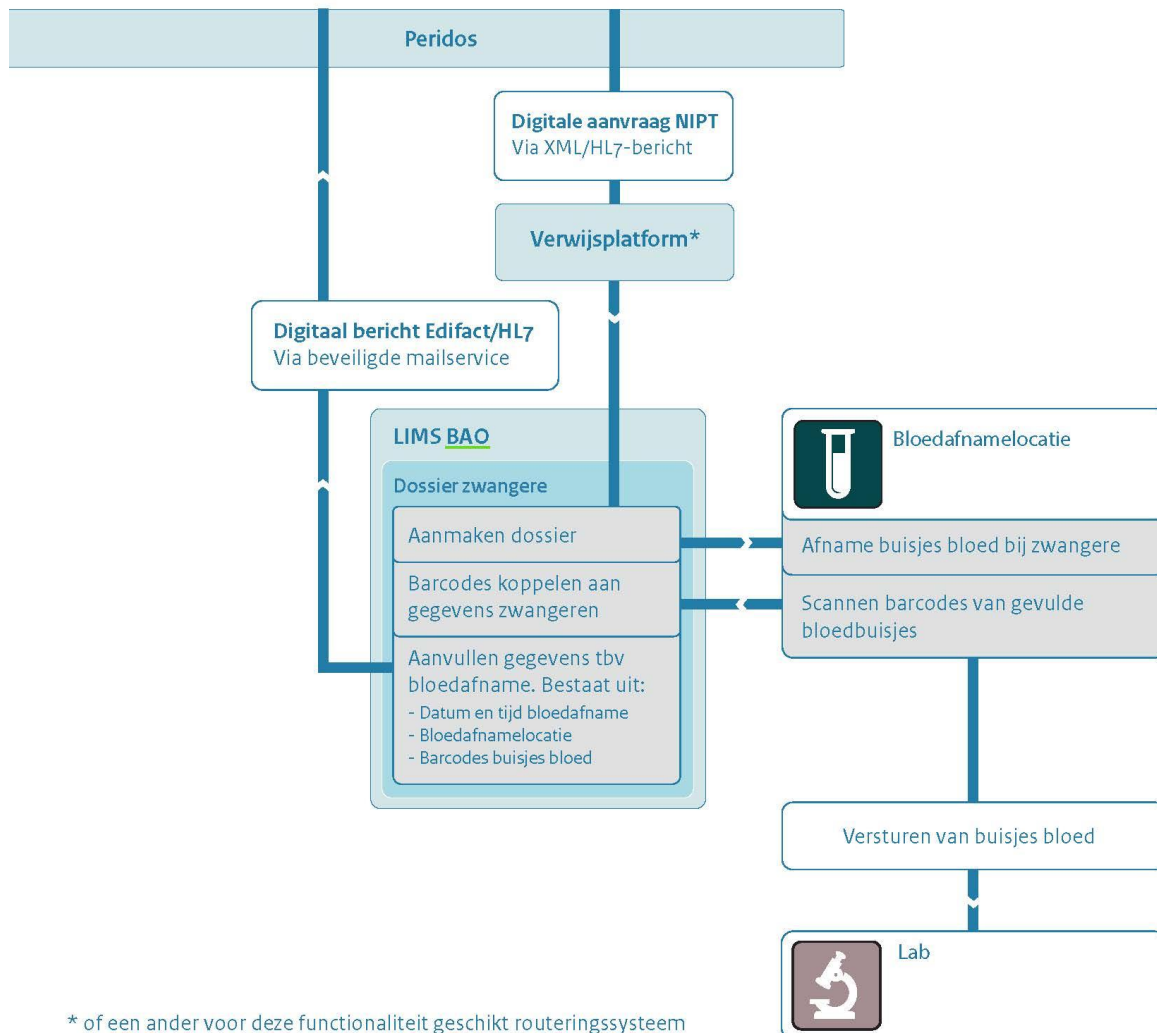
Peridos

Digitale aanvraag NIPT
Via XML/HL7-bericht

Verwijsplatform*

Digitaal bericht Edifact/HL7
Via beveiligde mailservice

LIMS BAO

Dossier zwangere

Aanmaken dossier

Barcodes koppelen aan gegevens zwangeren

Aanvullen gegevens tbv bloedafname. Bestaat uit:
- Datum en tijd bloedafname
- Bloedafnamelocatie
- Barcodes buisjes bloed

Bloedafnamelocatie

Afname buisjes bloed bij zwangere

Scannen barcodes van gevulde bloedbuisjes

Versturen van buisjes bloed

Lab

* of een ander voor deze functionaliteit geschikt routeringssysteem